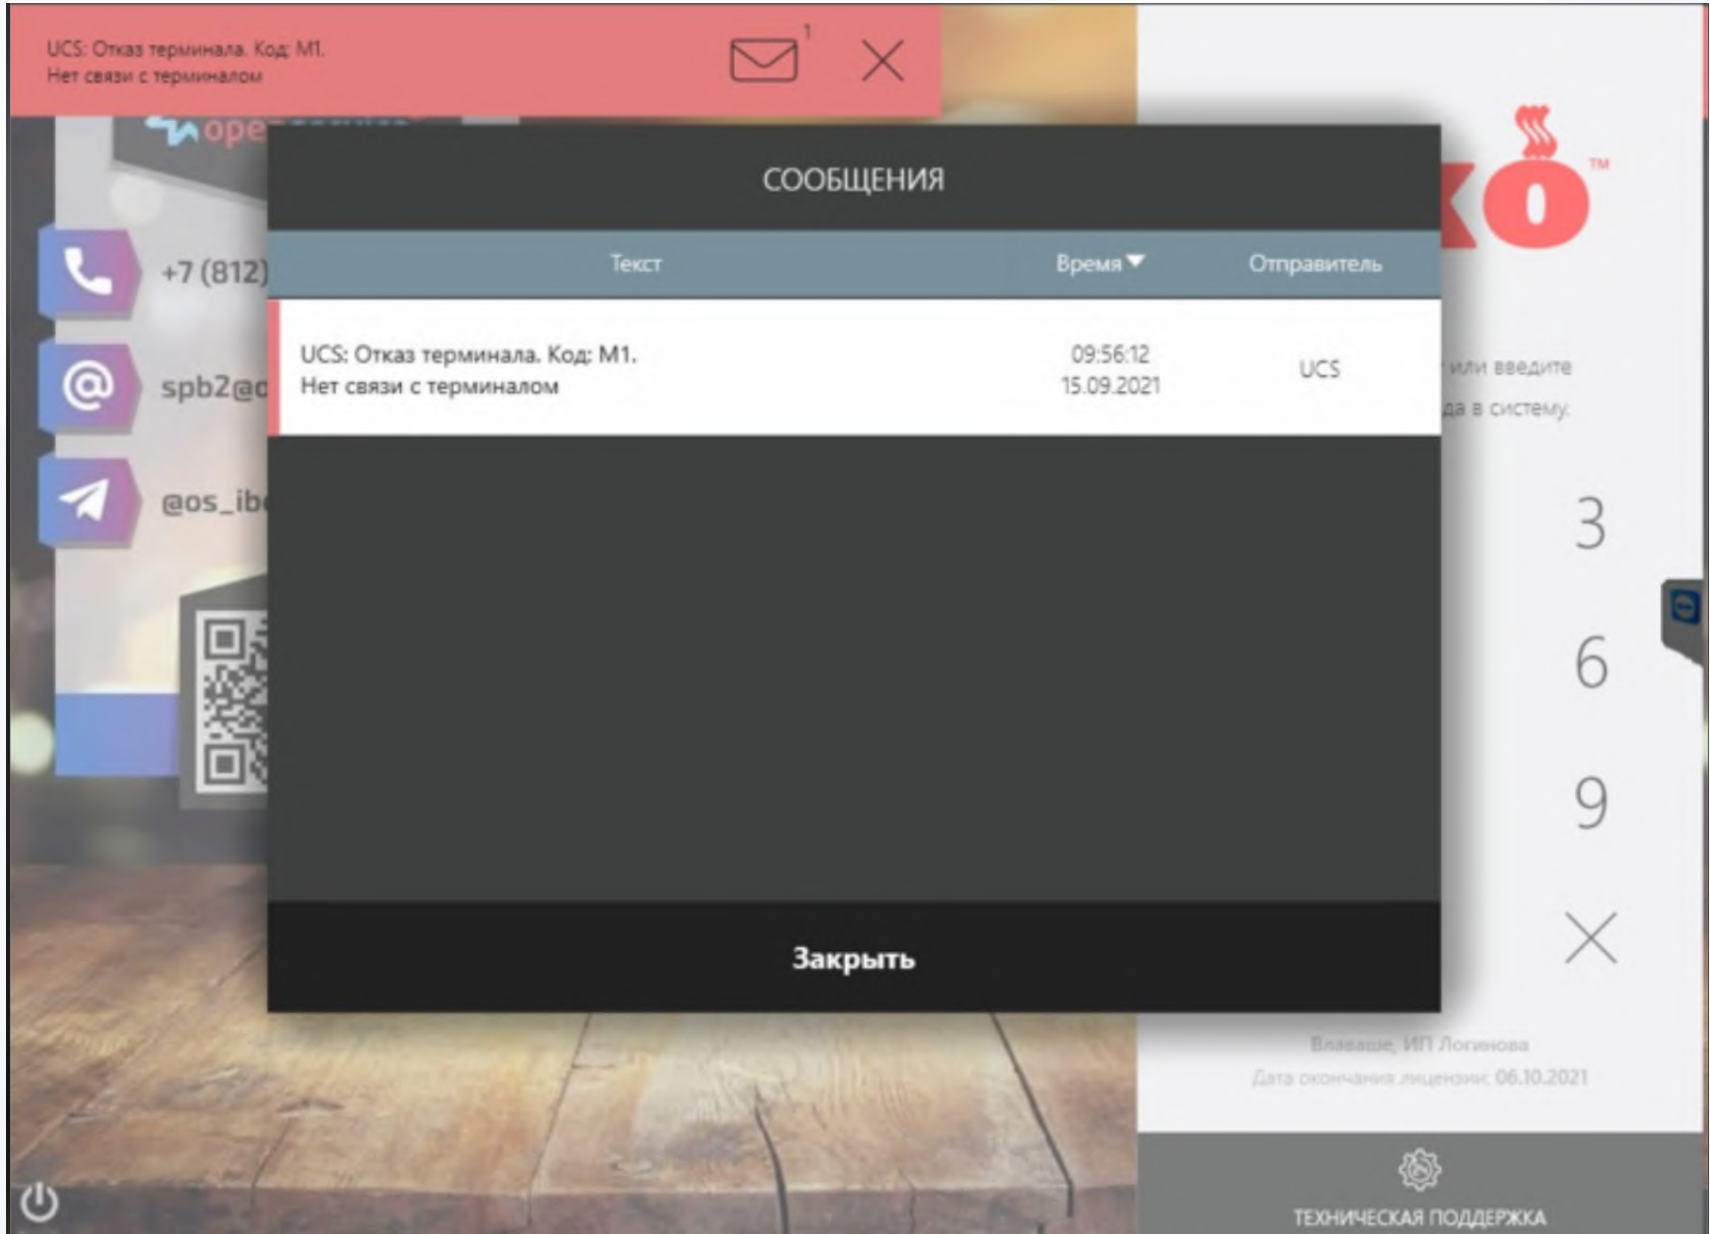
UCS: Отказ терминала. Код: M1.
Нет связи с терминалом

1

ope

+7 (812)

spb2@

@os_ib

СООБЩЕНИЯ

| Текст | Время | Отправитель |
|---|---|---|
| UCS: Отказ терминала. Код: M1. Нет связи с терминалом | 09:56:12 15.09.2021 | UCS |

Закрыть

ко ™

или введите
да в систему.

3
6
9

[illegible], ИП Логинова
Дата окончания лицензии: 06.10.2021

ТЕХНИЧЕСКАЯ ПОДДЕРЖКА